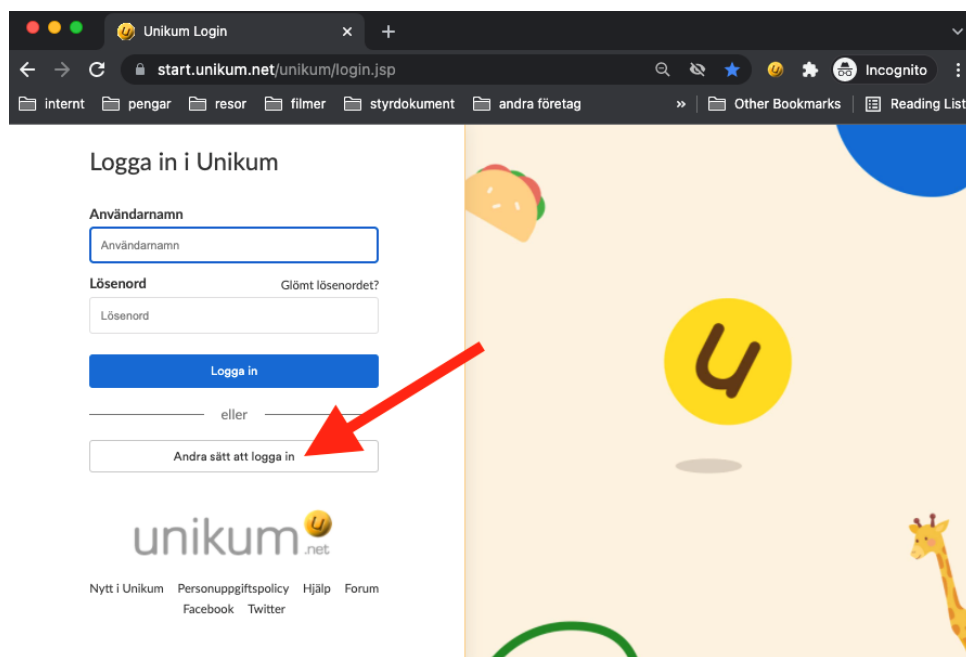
Unikum Login

start.unikum.net/unikum/login.jsp

Incognito

internt pengar resor filmer styrdokument andra företag » Other Bookmarks Reading List

Logga in i Unikum

Användarnamn

Användarnamn

Lösenord

Glömt lösenordet?

Lösenord

Logga in

eller

Andra sätt att logga in

unikum .net

Nytt i Unikum Personuppgiftspolicy Hjälp Forum Facebook Twitter